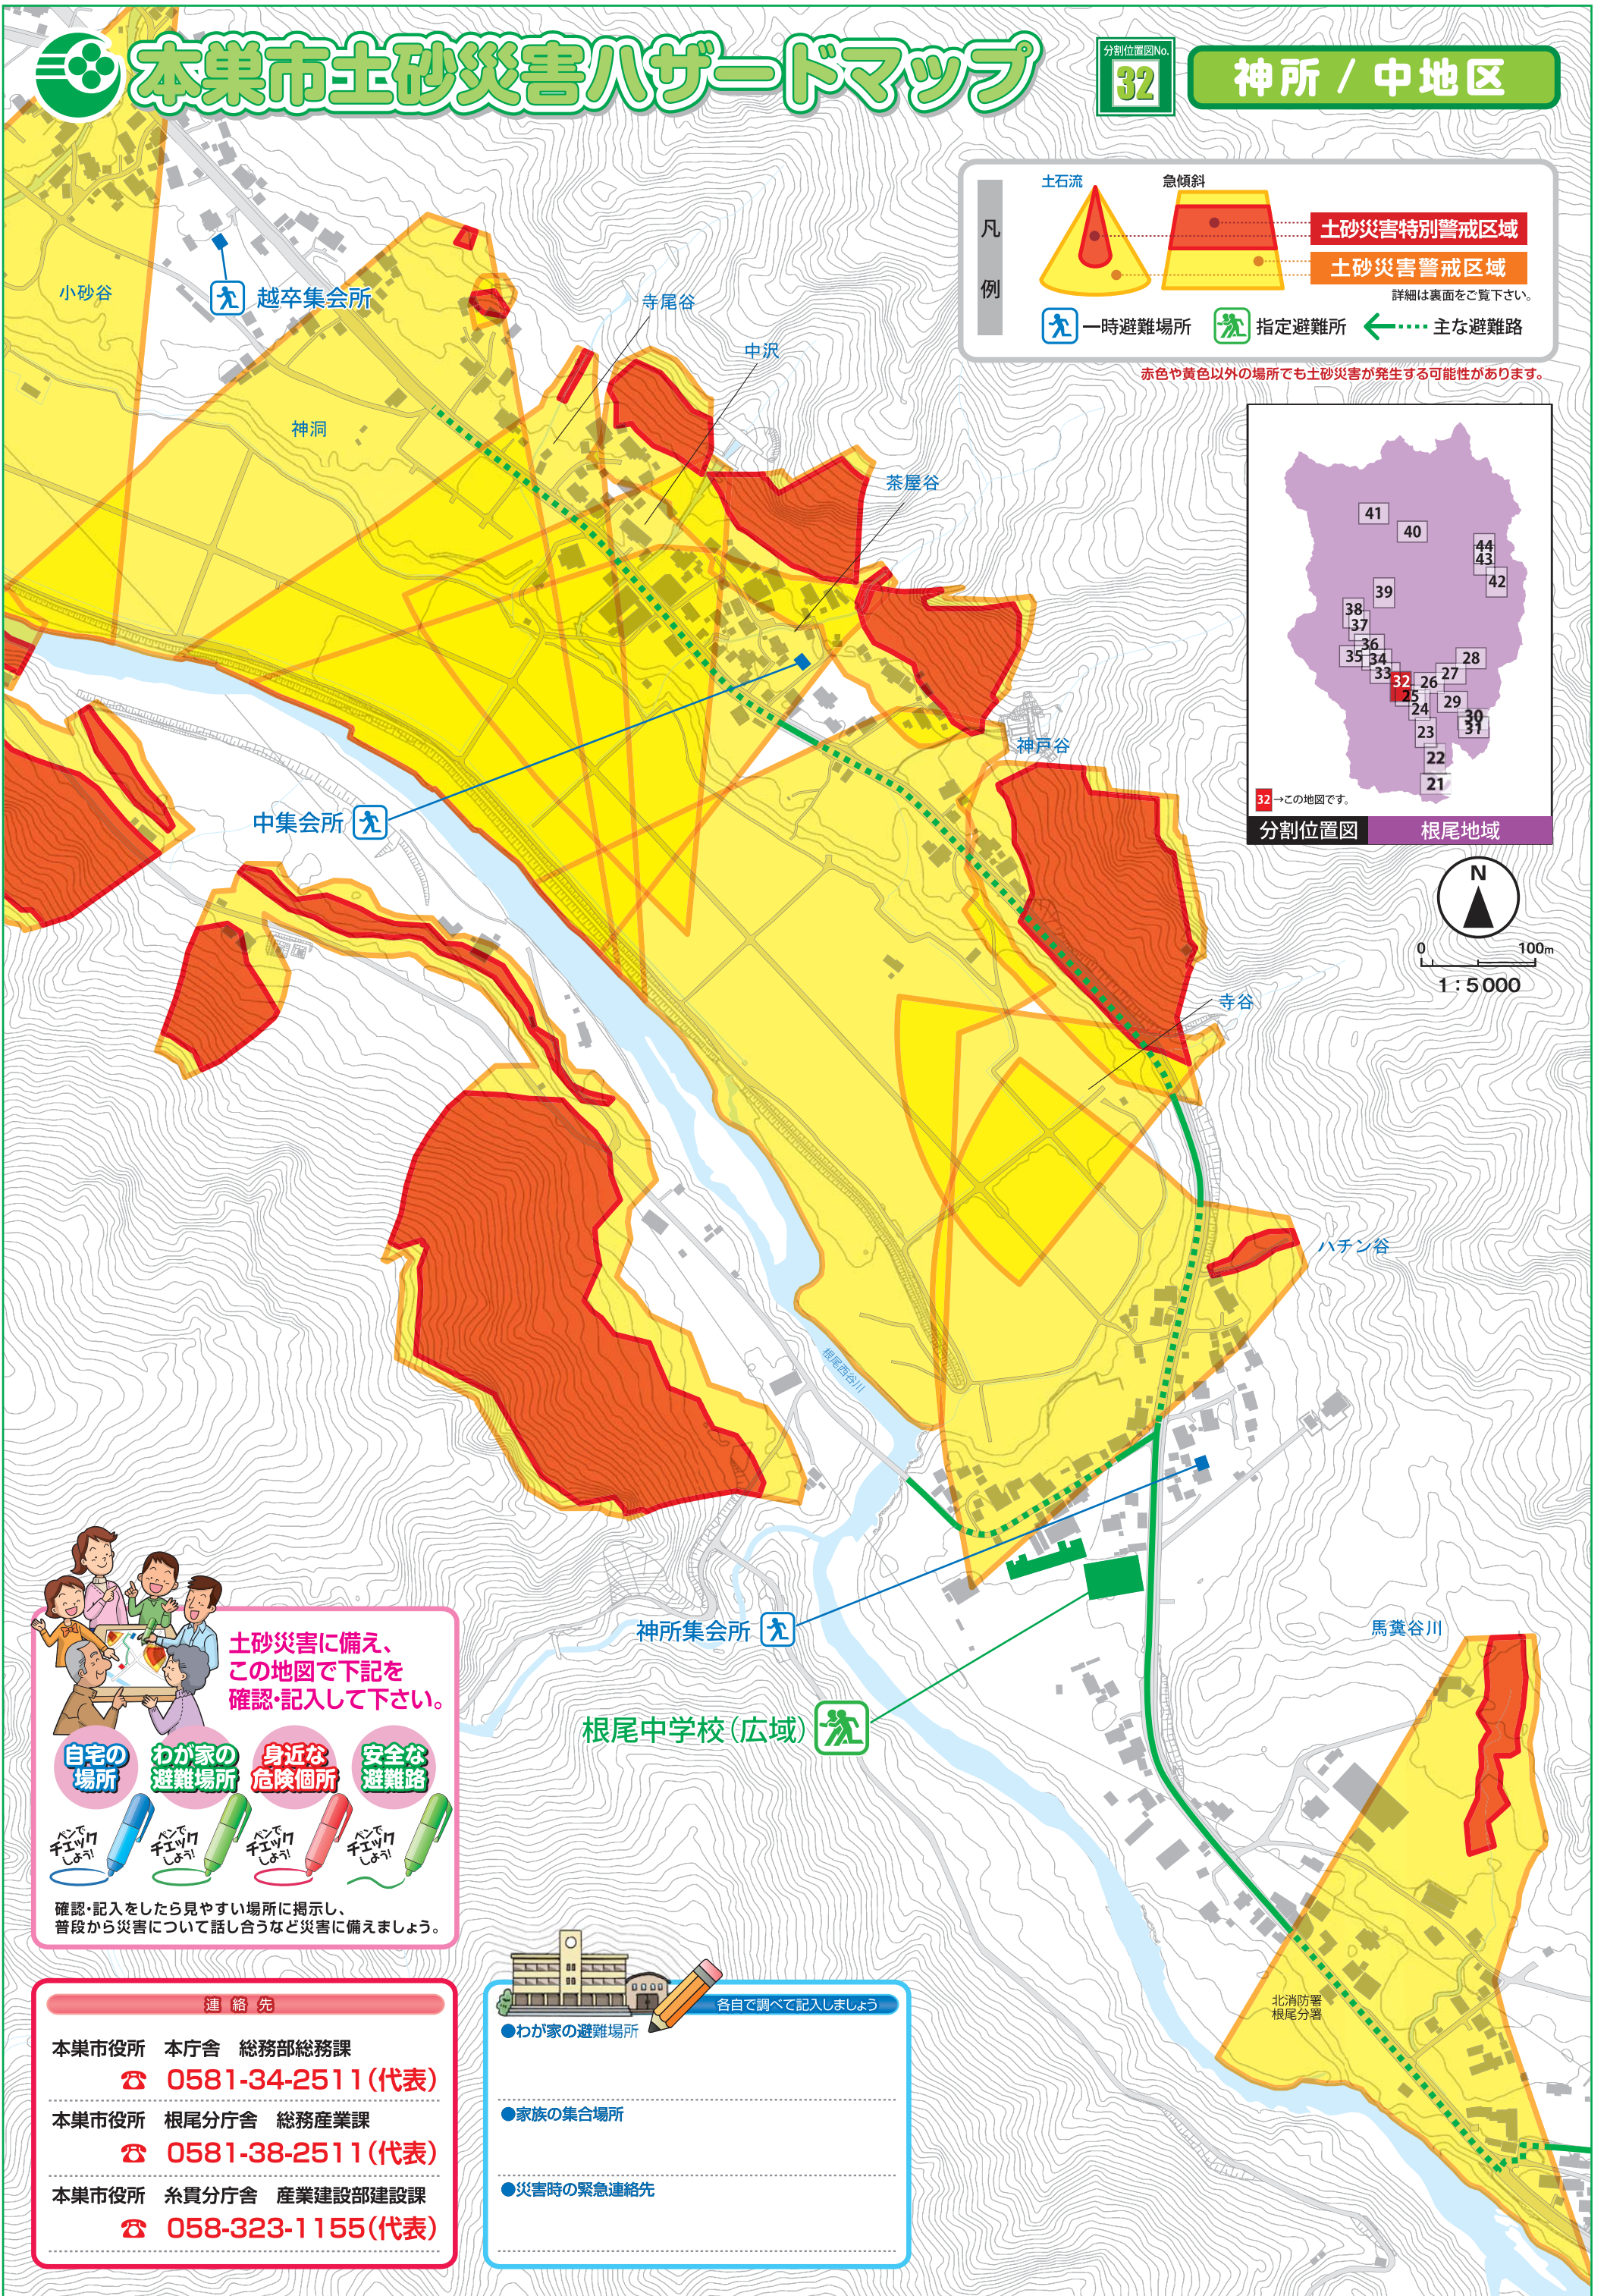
本巣市土砂災害ハザードマップ

分割位置図No. 32

神所 / 中地区

凡例

土石流

急傾斜

土砂災害特別警戒区域

土砂災害警戒区域

詳細は裏面をご覧下さい。

一時避難場所　指定避難所　主な避難路

赤色や黄色以外の場所でも土砂災害が発生する可能性があります。

41 40 44 43 42 39 38 37 36 35 34 33 32 28 27 26 25 24 29 30 31 23 22 21

32→この地図です。

分割位置図　根尾地域

N

0　100m

1：5000

小砂谷

越卒集会所

寺尾谷

中沢

神洞

茶屋谷

神戸谷

中集会所

寺谷

ハチン谷

根尾西谷川

神所集会所

根尾中学校(広域)

馬糞谷川

北消防署 根尾分署

土砂災害に備え、この地図で下記を確認・記入して下さい。

自宅の場所

わが家の避難場所

身近な危険個所

安全な避難路

ペンでチェックしよう!

ペンでチェックしよう!

ペンでチェックしよう!

ペンでチェックしよう!

確認・記入をしたら見やすい場所に掲示し、普段から災害について話し合うなど災害に備えましょう。

連絡先

本巣市役所　本庁舎　総務部総務課

☎ 0581-34-2511(代表)

本巣市役所　根尾分庁舎　総務産業課

☎ 0581-38-2511(代表)

本巣市役所　糸貫分庁舎　産業建設部建設課

☎ 058-323-1155(代表)

各自で調べて記入しましょう

●わが家の避難場所

●家族の集合場所

●災害時の緊急連絡先